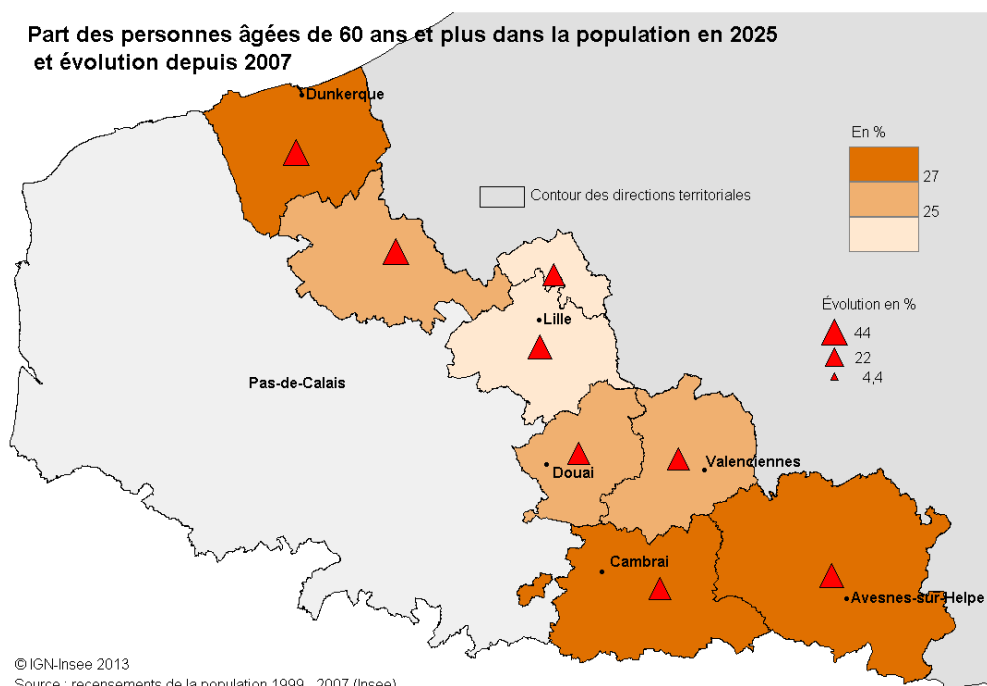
Part des personnes âgées de 60 ans et plus dans la population en 2025
et évolution depuis 2007

Dunkerque

En %

27

25

Contour des directions territoriales

Lille

Évolution en %

44

22

4,4

Pas-de-Calais

Douai

Valenciennes

Cambrai

Avesnes-sur-Helpe

© IGN-Insee 2013
Source : recensements de la population 1999 - 2007 (Insee)